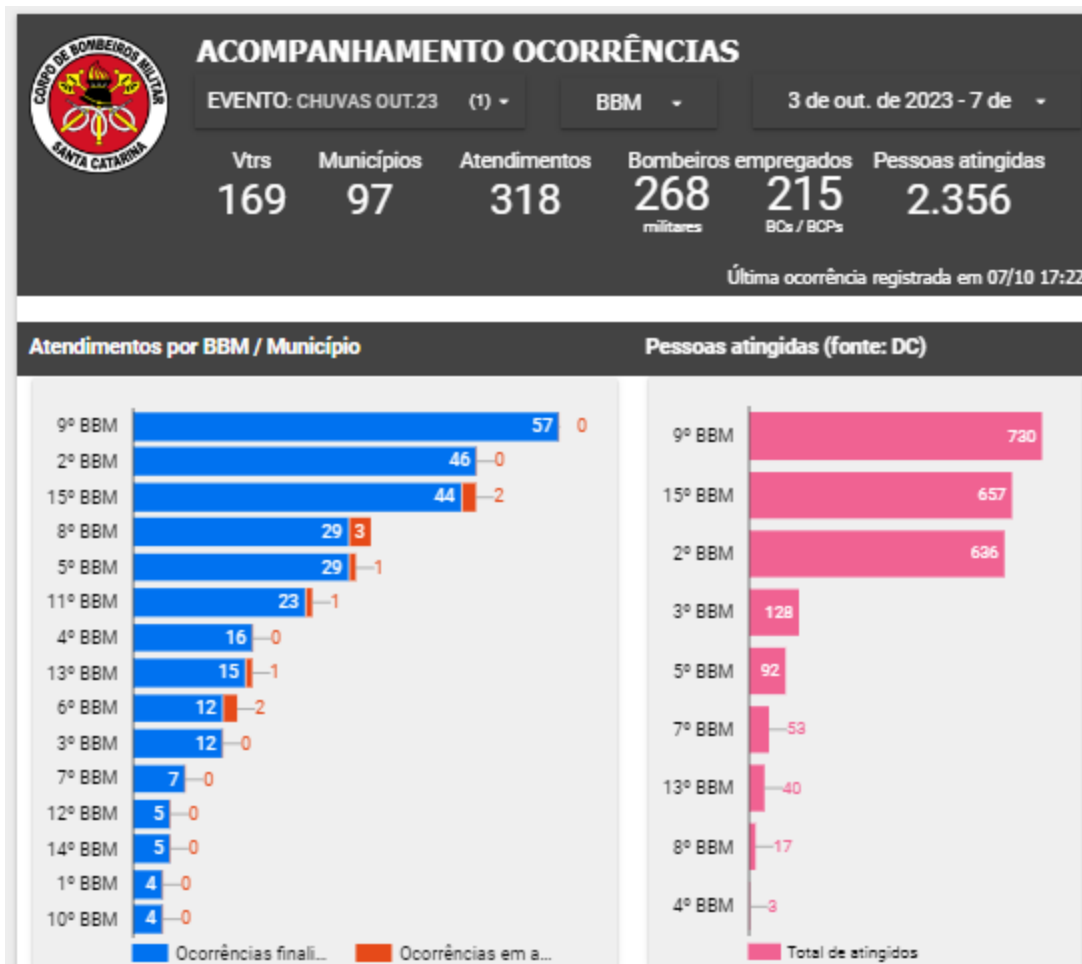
CORPO DE BOMBEIROS MILITAR SANTA CATARINA

ACOMPANHAMENTO OCORRÊNCIAS

EVENTO: CHUVAS OUT.23 (1)

BBM

3 de out. de 2023 - 7 de

Vtrs 169

Municípios 97

Atendimentos 318

Bombeiros empregados 268 militares 215 BCs / BCPs

Pessoas atingidas 2.356

Última ocorrência registrada em 07/10 17:22

Atendimentos por BBM / Município

| BBM | Ocorrências finali... | Ocorrências em a... |
|---|---|---|
| 9º BBM | 57 | 0 |
| 2º BBM | 46 | 0 |
| 15º BBM | 44 | 2 |
| 8º BBM | 29 | 3 |
| 5º BBM | 29 | 1 |
| 11º BBM | 23 | 1 |
| 4º BBM | 16 | 0 |
| 13º BBM | 15 | 1 |
| 6º BBM | 12 | 2 |
| 3º BBM | 12 | 0 |
| 7º BBM | 7 | 0 |
| 12º BBM | 5 | 0 |
| 14º BBM | 5 | 0 |
| 1º BBM | 4 | 0 |
| 10º BBM | 4 | 0 |

Pessoas atingidas (fonte: DC)

| BBM | Total de atingidos |
|---|---|
| 9º BBM | 730 |
| 15º BBM | 657 |
| 2º BBM | 636 |
| 3º BBM | 128 |
| 5º BBM | 92 |
| 7º BBM | 53 |
| 13º BBM | 40 |
| 8º BBM | 17 |
| 4º BBM | 3 |